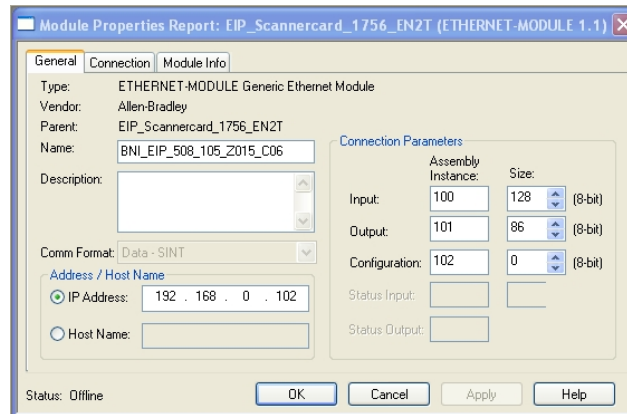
Module Properties Report: EIP_Scannercard_1756_EN2T (ETHERNET-MODULE 1.1)

General | Connection | Module Info

Type: ETHERNET-MODULE Generic Ethernet Module
Vendor: Allen-Bradley
Parent: EIP_Scannercard_1756_EN2T
Name: BNI_EIP_508_105_Z015_C06
Description:

Comm Format: Data - SINT

Address / Host Name
IP Address: 192 . 168 . 0 . 102
Host Name:

Connection Parameters

| | Assembly Instance: | Size: | |
|---|---|---|---|
| Input: | 100 | 128 | (8-bit) |
| Output: | 101 | 86 | (8-bit) |
| Configuration: | 102 | 0 | (8-bit) |
| Status Input: | | | |
| Status Output: | | | |

Status: Offline

OK | Cancel | Apply | Help